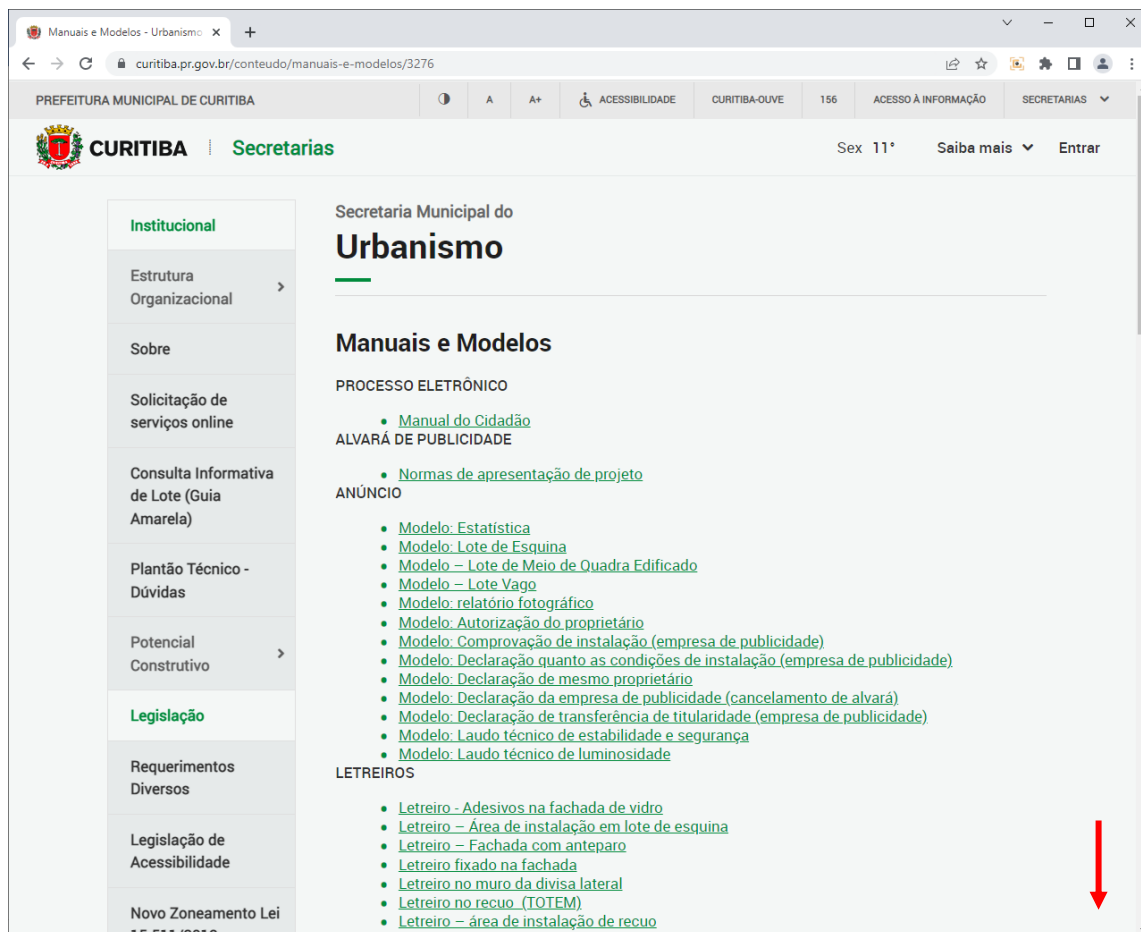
Manuais e Modelos - Urbanismo ×
+

curitiba.pr.gov.br/conteudo/manuais-e-modelos/3276

PREFEITURA MUNICIPAL DE CURITIBA
A
A+
ACESSIBILIDADE
CURITIBA-OUVE
156
ACESSO À INFORMAÇÃO
SECRETARIAS

CURITIBA
Secretarias
Sex 11°
Saiba mais
Entrar

Institucional
Estrutura Organizacional
Sobre
Solicitação de serviços online
Consulta Informativa de Lote (Guia Amarela)
Plantão Técnico - Dúvidas
Potencial Construtivo
Legislação
Requerimentos Diversos
Legislação de Acessibilidade
Novo Zoneamento Lei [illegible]

Secretaria Municipal do
Urbanismo

Manuais e Modelos

PROCESSO ELETRÔNICO

- Manual do Cidadão

ALVARÁ DE PUBLICIDADE

- Normas de apresentação de projeto

ANÚNCIO

- Modelo: Estatística
- Modelo: Lote de Esquina
- Modelo – Lote de Meio de Quadra Edificado
- Modelo – Lote Vago
- Modelo: relatório fotográfico
- Modelo: Autorização do proprietário
- Modelo: Comprovação de instalação (empresa de publicidade)
- Modelo: Declaração quanto as condições de instalação (empresa de publicidade)
- Modelo: Declaração de mesmo proprietário
- Modelo: Declaração da empresa de publicidade (cancelamento de alvará)
- Modelo: Declaração de transferência de titularidade (empresa de publicidade)
- Modelo: Laudo técnico de estabilidade e segurança
- Modelo: Laudo técnico de luminosidade

LETREIROS

- Letreiro - Adesivos na fachada de vidro
- Letreiro – Área de instalação em lote de esquina
- Letreiro – Fachada com anteparo
- Letreiro fixado na fachada
- Letreiro no muro da divisa lateral
- Letreiro no recuo (TOTEM)
- Letreiro – área de instalação de recuo